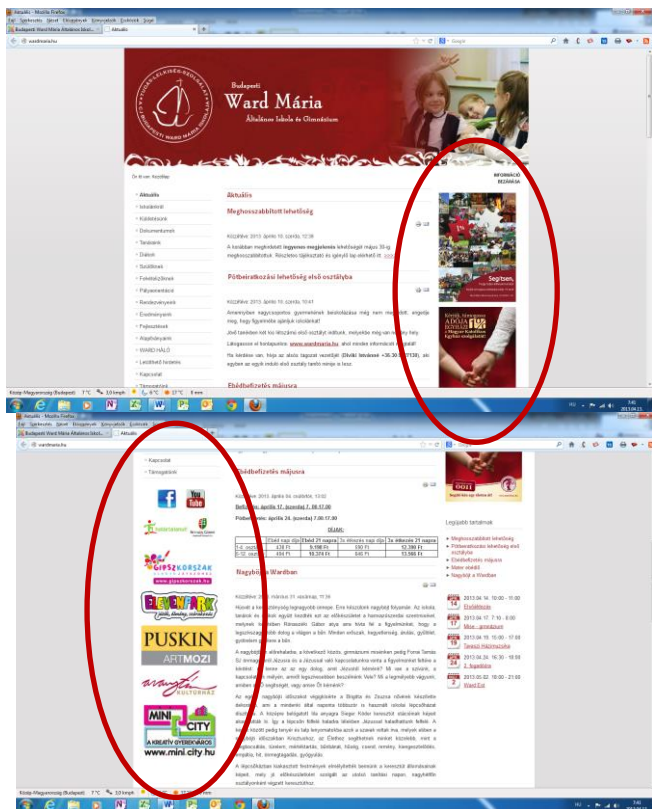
Aktuális - Mozilla Firefox

Fájl Szerkesztés Nézet Előzmények Könyvjelzők Eszközök Súgó

Budapesti Ward Mária Általános Iskol... | Aktuális

wardmaria.hu

Google

Budapesti
Ward Mária
Általános Iskola és Gimnázium

Ön itt van: Kezdőlap

INFORMÁCIÓ
BEZÁRÁSA

Aktuális
Iskolánkról
Közleményeink
Dokumentumok
Tanáraink
Diákok
Szülőknek
Felvételizőknek
Pályaválasztás
Rendezvények
Eredmények
Fejlesztések
Alapítványunk
WARD HÁLÓ
Letölthető fordatók
Kapcsolat
Támogatóink

Aktuális

Meghosszabbított lehetőség

Közzétéve: 2013. április 18. csütörtök, 12:38

A korábban meghirdetett ingyenes megjelenés lehetőségét május 31-ig meghosszabbítottuk. Részletes tájékoztató és igénylő lap elérhető itt: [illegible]

Pótbeiratkozási lehetőség első osztályba

Közzétéve: 2013. április 18. csütörtök, 10:41

Amennyiben nagycsoportos gyermekének beiskolázása még nem megoldott, engedje meg, hogy figyelmébe ajánljuk iskolánkat!

Jövő tanévben két kis létszámú első osztályt indítunk, melyekbe még van néhány hely.

Látogasson el honlapunkra: www.wardmaria.hu, ahol minden információt megtalál!

Ha kérdése van, hívja az alsós tagozat vezetőjét (Divéki Istvánné +36-30-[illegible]), aki egyben az egyik induló első osztály tanító nénije is lesz.

Ebédbefizetés májusra

Segítsen,
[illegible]

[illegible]
ADÓJA
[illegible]

Közép-Magyarország (Budapest) 7°C 3,0 km/h 6°C 27°C 6 nap

Aktuális - Mozilla Firefox

Fájl Szerkesztés Nézet Előzmények Könyvjelzők Eszközök Súgó

Budapesti Ward Mária Általános Iskol... | Aktuális

wardmaria.hu

Kapcsolat
Támogatóink

You Tube

GIPSZKORSZAK
www.gipszkorszak.hu

ELEVENPARK

PUSKIN
ARTMOZI

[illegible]
KULTURHÁZ

MINI CITY
A KREATÍV GYEREKVÁROS
www.mini city.hu

Ebédbefizetés májusra

Közzétéve: 2013. április 04. csütörtök, 10:02

Befizetés: április 17. (szerda) 7.00-17.00

Pótbefizetés: április 24. (szerda) 7.00-17.00

DÍJAK:

| | Ebéd napi díja | Ebéd 21 napra | 3x étkezés napi díja | 3x étkezés 21 napra |
|---|---|---|---|---|
| 1-4. oszt. | 438 Ft | 9.198 Ft | 590 Ft | 12.390 Ft |
| 5-12. oszt. | 494 Ft | 10.374 Ft | 645 Ft | 13.545 Ft |

Nagybőjt a Wardban

Közzétéve: 2013. március 21. csütörtök, 12:35

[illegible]

Legújabb tartalmak
Meghosszabbított lehetőség
Pótbeiratkozási lehetőség első osztályba
Ebédbefizetés májusra
Maros viadal
Nagybőjt a Wardban

2013.04.16. 10:00 - 11:00 Ebédbefizetés
2013.04.17. 7:10 - 8:00 Mise - gimnázium
2013.04.19. 15:00 - 17:00 Tavaszi Házimozgás
2013.04.24. 16:30 - 18:00 3. fogadóóra
2013.05.02. 18:00 - 21:00 Ward Est

Közép-Magyarország (Budapest) 7°C 3,0 km/h